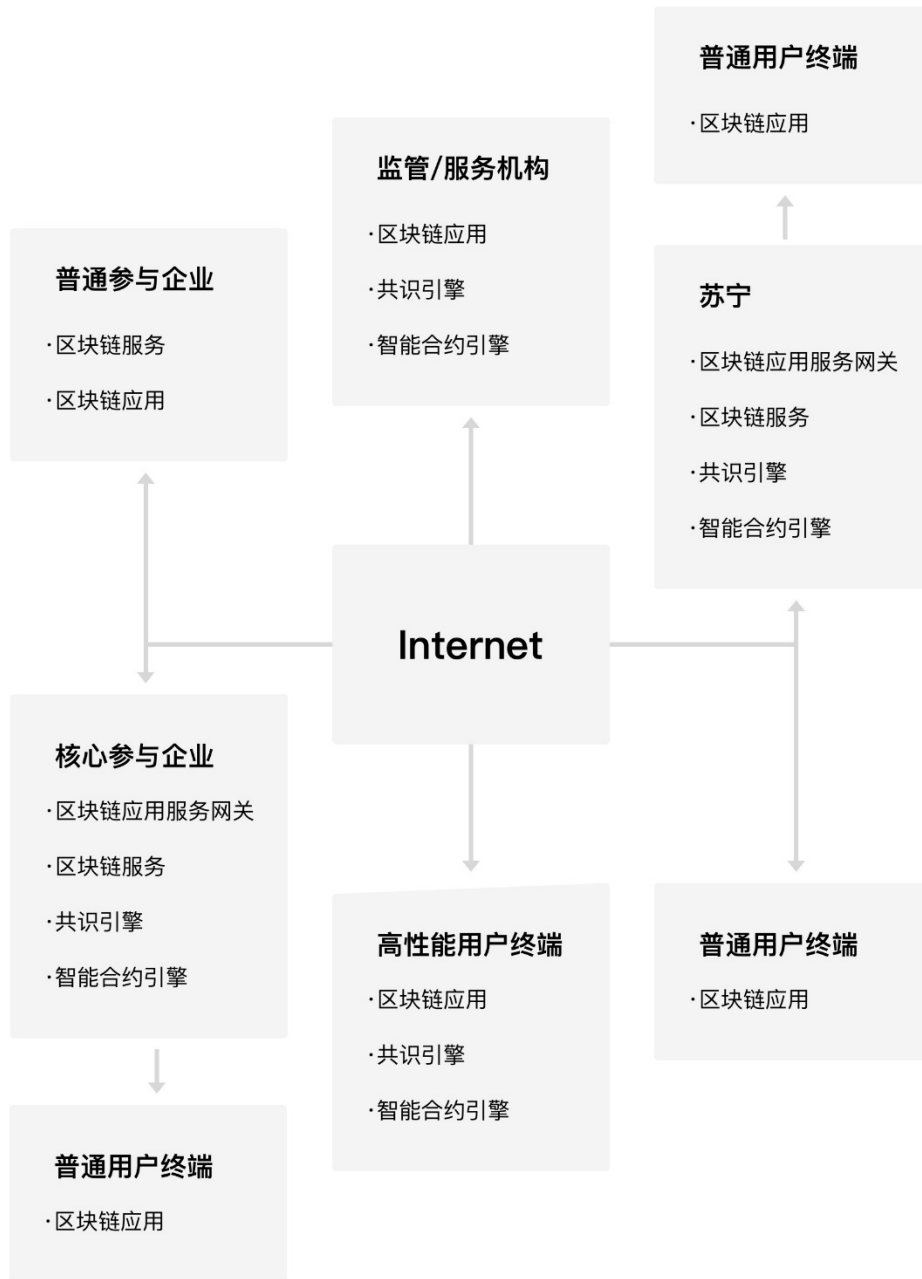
普通用户终端

·区块链应用

监管/服务机构

·区块链应用

·共识引擎

·智能合约引擎

普通参与企业

·区块链服务

·区块链应用

苏宁

·区块链应用服务网关

·区块链服务

·共识引擎

·智能合约引擎

Internet

核心参与企业

·区块链应用服务网关

·区块链服务

·共识引擎

·智能合约引擎

高性能用户终端

·区块链应用

·共识引擎

·智能合约引擎

普通用户终端

·区块链应用

普通用户终端

·区块链应用